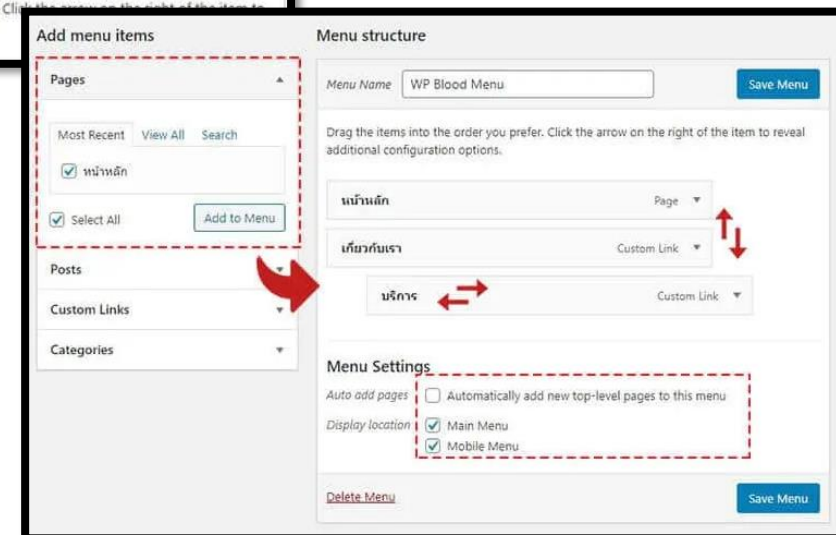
Click the arrow on the right of the item to

Add menu items

Pages

Most Recent View All Search

หน้าหลัก

Select All

Add to Menu

Posts

Custom Links

Categories

Menu structure

Menu Name WP Blood Menu

Save Menu

Drag the items into the order you prefer. Click the arrow on the right of the item to reveal additional configuration options.

หน้าหลัก Page

เกี่ยวกับเรา Custom Link

บริการ Custom Link

Menu Settings

Auto add pages Automatically add new top-level pages to this menu

Display location Main Menu

Mobile Menu

Delete Menu

Save Menu